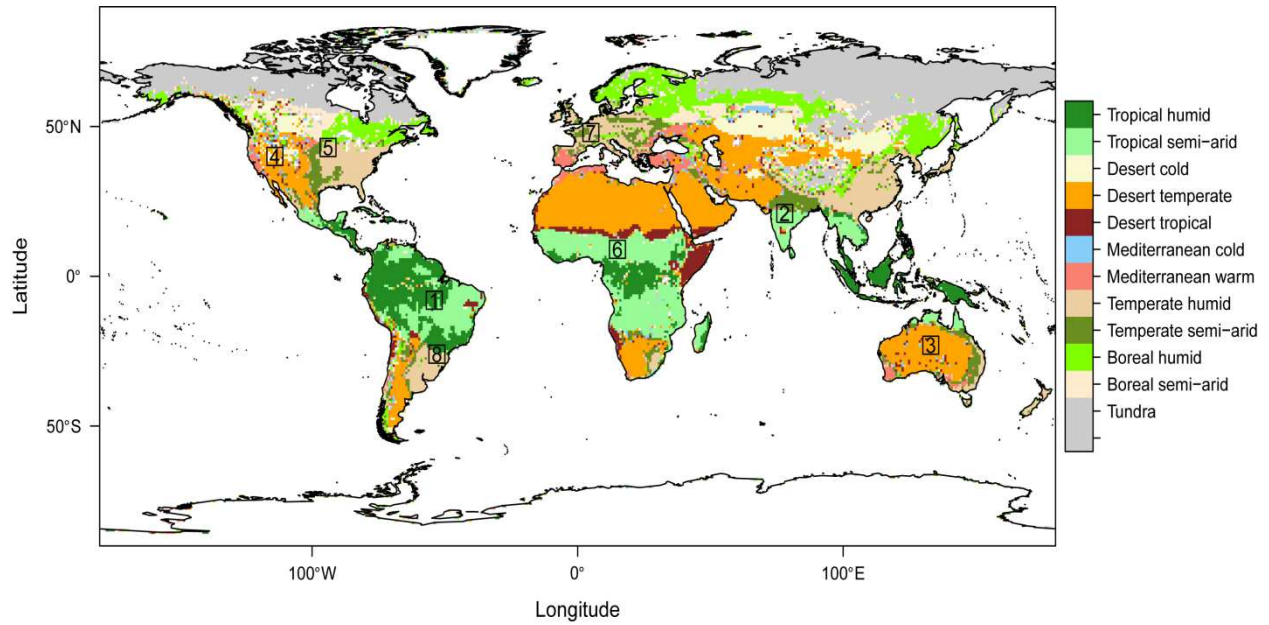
50°N

0°

50°S

Latitude

100°W

0°

100°E

Longitude

1
2
3
4
5
6
7
8

Tropical humid
Tropical semi−arid
Desert cold
Desert temperate
Desert tropical
Mediterranean cold
Mediterranean warm
Temperate humid
Temperate semi−arid
Boreal humid
Boreal semi−arid
Tundra